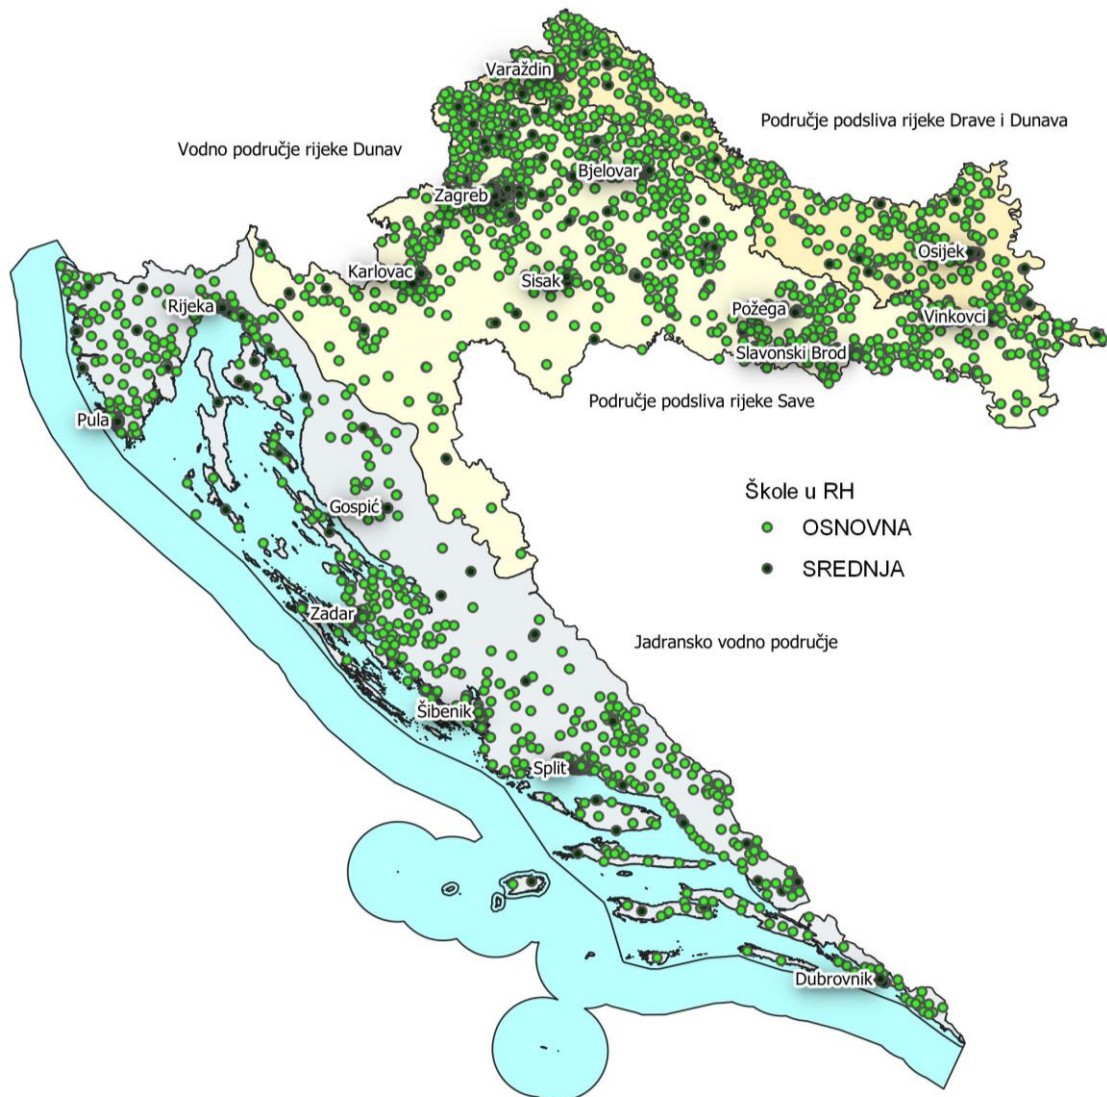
Varaždin

Područje podsliva rijeke Drave i Dunava

Vodno područje rijeke Dunav

Bjelovar

Zagreb

Osijek

Karlovac

Sisak

Rijeka

Požega

Vinkovci

Slavonski Brod

Pula

Područje podsliva rijeke Save

Škole u RH
OSNOVNA
SREDNJA

Gospić

Zadar

Jadransko vodno područje

Šibenik

Split

Dubrovnik